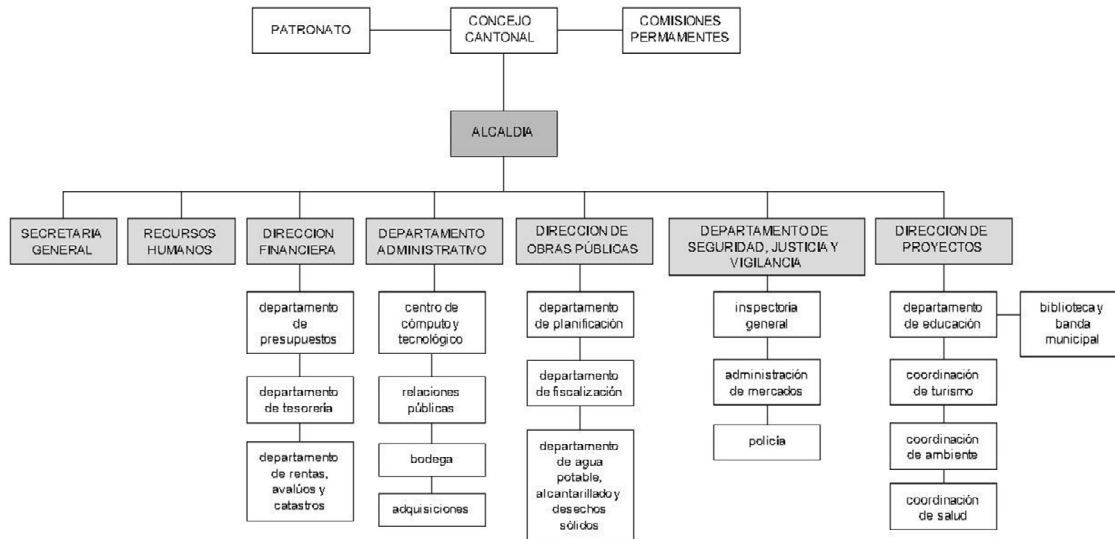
PATRONATO

CONCEJO CANTONAL

COMISIONES PERMAMENTES

ALCALDIA

SECRETARIA GENERAL

RECURSOS HUMANOS

DIRECCION FINANCIERA

departamento de presupuestos

departamento de tesorería

departamento de rentas, avalúos y catastros

DEPARTAMENTO ADMINISTRATIVO

centro de cómputo y tecnológico

relaciones públicas

bodega

adquisiciones

DIRECCION DE OBRAS PÚBLICAS

departamento de planificación

departamento de fiscalización

departamento de agua potable, alcantarillado y desechos sólidos

DEPARTAMENTO DE SEGURIDAD, JUSTICIA Y VIGILANCIA

inspectoria general

administración de mercados

policia

DIRECCION DE PROYECTOS

departamento de educación

biblioteca y banda municipal

coordinación de turismo

coordinación de ambiente

coordinación de salud